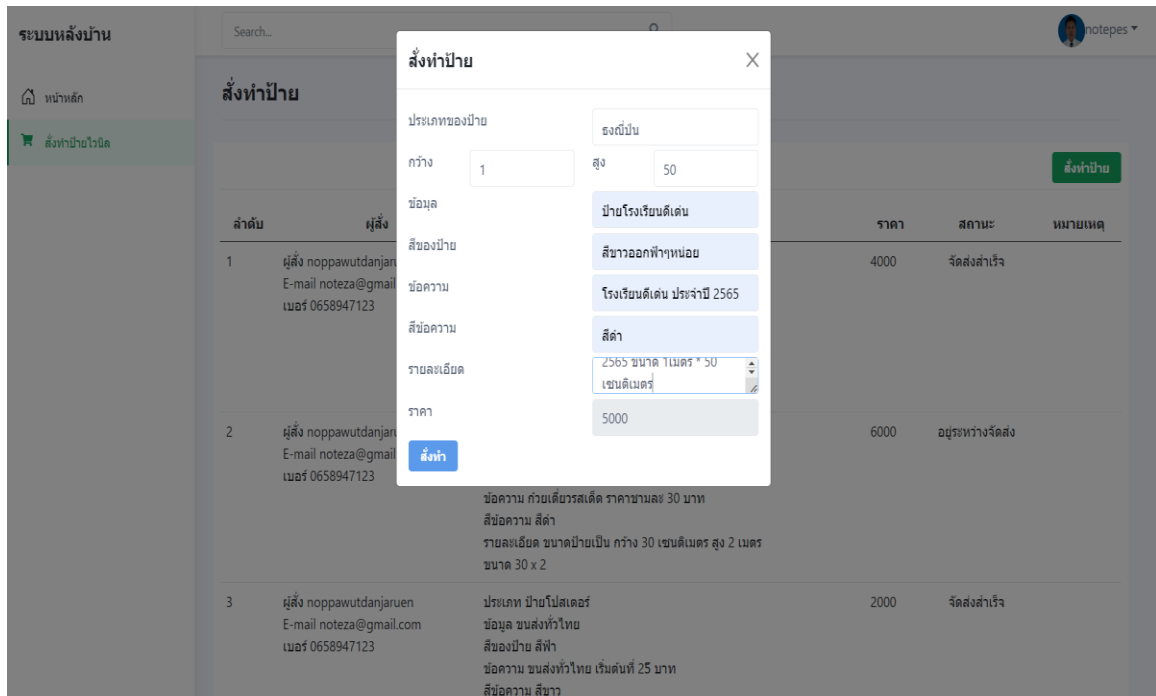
ระบบหลังบ้าน

Search...

notepes

หน้าหลัก

สั่งทำป้ายไวนิล

สั่งทำป้าย

สั่งทำป้าย

| ลำดับ | ผู้สั่ง | | ราคา | สถานะ | หมายเหตุ |
|---|---|---|---|---|---|
| 1 | ผู้สั่ง noppawutdanjar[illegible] E-mail noteza@gmail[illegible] เบอร์ 0658947123 | | 4000 | จัดส่งสำเร็จ | |
| 2 | ผู้สั่ง noppawutdanjar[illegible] E-mail noteza@gmail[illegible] เบอร์ 0658947123 | ข้อความ ก๋วยเตี๋ยวรสเด็ด ราคาชามละ 30 บาท สีข้อความ สีดำ รายละเอียด ขนาดป้ายเป็น กว้าง 30 เซนติเมตร สูง 2 เมตร ขนาด 30 x 2 | 6000 | อยู่ระหว่างจัดส่ง | |
| 3 | ผู้สั่ง noppawutdanjaruen E-mail noteza@gmail.com เบอร์ 0658947123 | ประเภท ป้ายโปสเตอร์ ข้อมูล ขนส่งทั่วไทย สีของป้าย สีฟ้า ข้อความ ขนส่งทั่วไทย เริ่มต้นที่ 25 บาท สีข้อความ สีขาว | 2000 | จัดส่งสำเร็จ | |

สั่งทำป้าย

ประเภทของป้าย ธงญี่ปุ่น
กว้าง 1 สูง 50
ข้อมูล ป้ายโรงเรียนดีเด่น
สีของป้าย สีขาวออกฟ้าๆหน่อย
ข้อความ โรงเรียนดีเด่น ประจำปี 2565
สีข้อความ สีดำ
รายละเอียด 2565 ขนาด 1เมตร * 50 เซนติเมตร
ราคา 5000
สั่งทำ